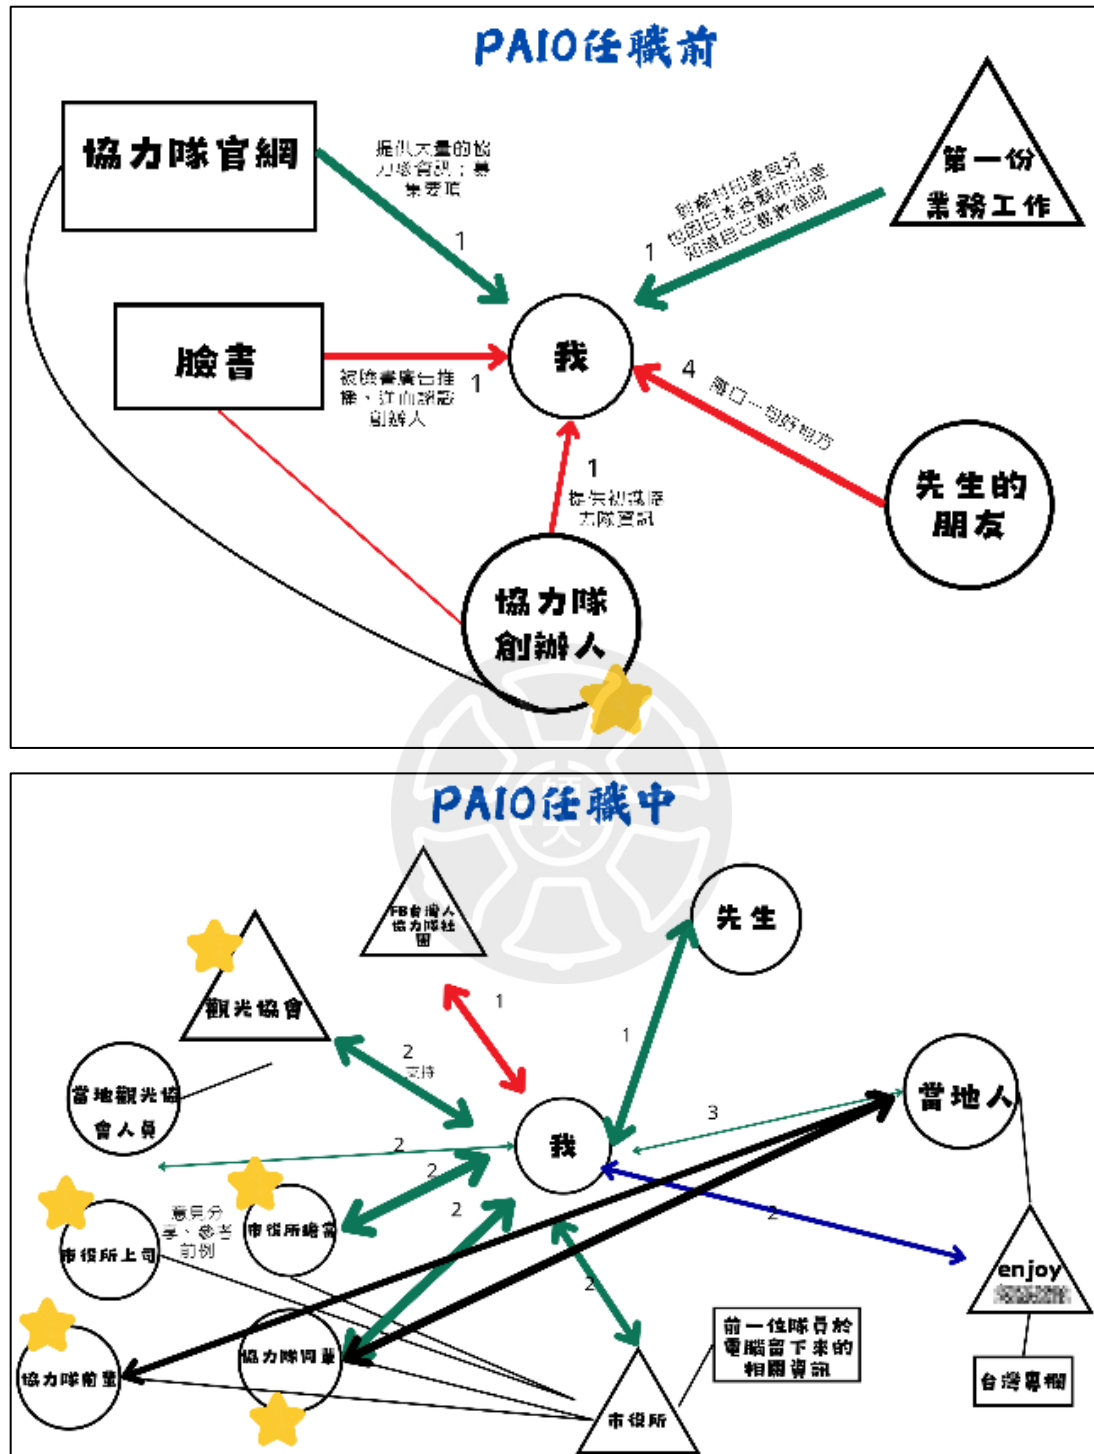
PAIO任職前

協力隊官網

提供大量的協力隊資訊；募集要項

1

第一份業務工作

對報村相關服務包括日本各縣市部意知識自己數據種類

1

臉書

被臉書廣告推播，並向該屆創辦人

1

我

4

開口一句好地方

先生的朋友

1

接受初期協力隊資訊

協力隊創辦人

PAIO任職中

FB台灣人協力隊社團

先生

1

觀光協會

1

2

支持

當地觀光協會人員

當地人

3

2

我

2

2

意見分享、參考前例

市役所總務

市役所上司

2

2

enjoy

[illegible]

2

協力隊同事

前一任隊員於電腦留下來的相關資訊

協力隊前輩

台灣專欄

市役所